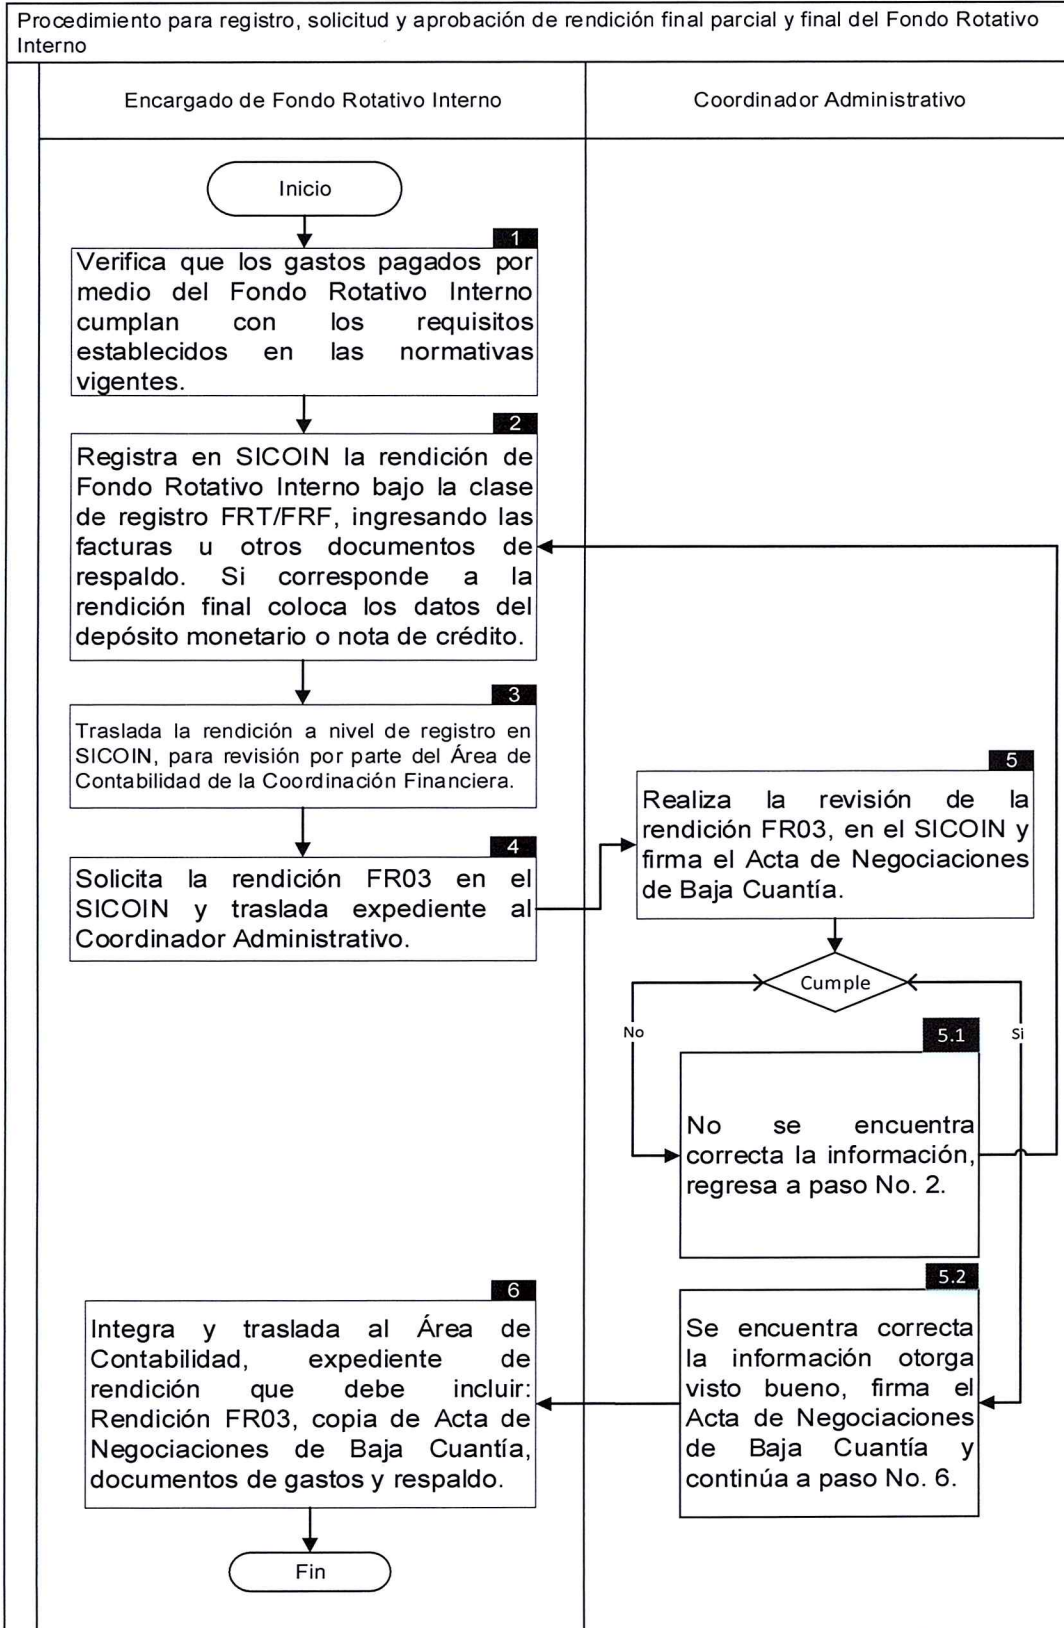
Procedimiento para registro, solicitud y aprobación de rendición final parcial y final del Fondo Rotativo Interno

Encargado de Fondo Rotativo Interno

Coordinador Administrativo

Inicio

1
Verifica que los gastos pagados por medio del Fondo Rotativo Interno cumplan con los requisitos establecidos en las normativas vigentes.

2
Registra en SICOIN la rendición de Fondo Rotativo Interno bajo la clase de registro FRT/FRF, ingresando las facturas u otros documentos de respaldo. Si corresponde a la rendición final coloca los datos del depósito monetario o nota de crédito.

3
Traslada la rendición a nivel de registro en SICOIN, para revisión por parte del Área de Contabilidad de la Coordinación Financiera.

4
Solicita la rendición FR03 en el SICOIN y traslada expediente al Coordinador Administrativo.

5
Realiza la revisión de la rendición FR03, en el SICOIN y firma el Acta de Negociaciones de Baja Cuantía.

Cumple

No

Si

5.1
No se encuentra correcta la información, regresa a paso No. 2.

5.2
Se encuentra correcta la información otorga visto bueno, firma el Acta de Negociaciones de Baja Cuantía y continúa a paso No. 6.

6
Integra y traslada al Área de Contabilidad, expediente de rendición que debe incluir: Rendición FR03, copia de Acta de Negociaciones de Baja Cuantía, documentos de gastos y respaldo.

Fin